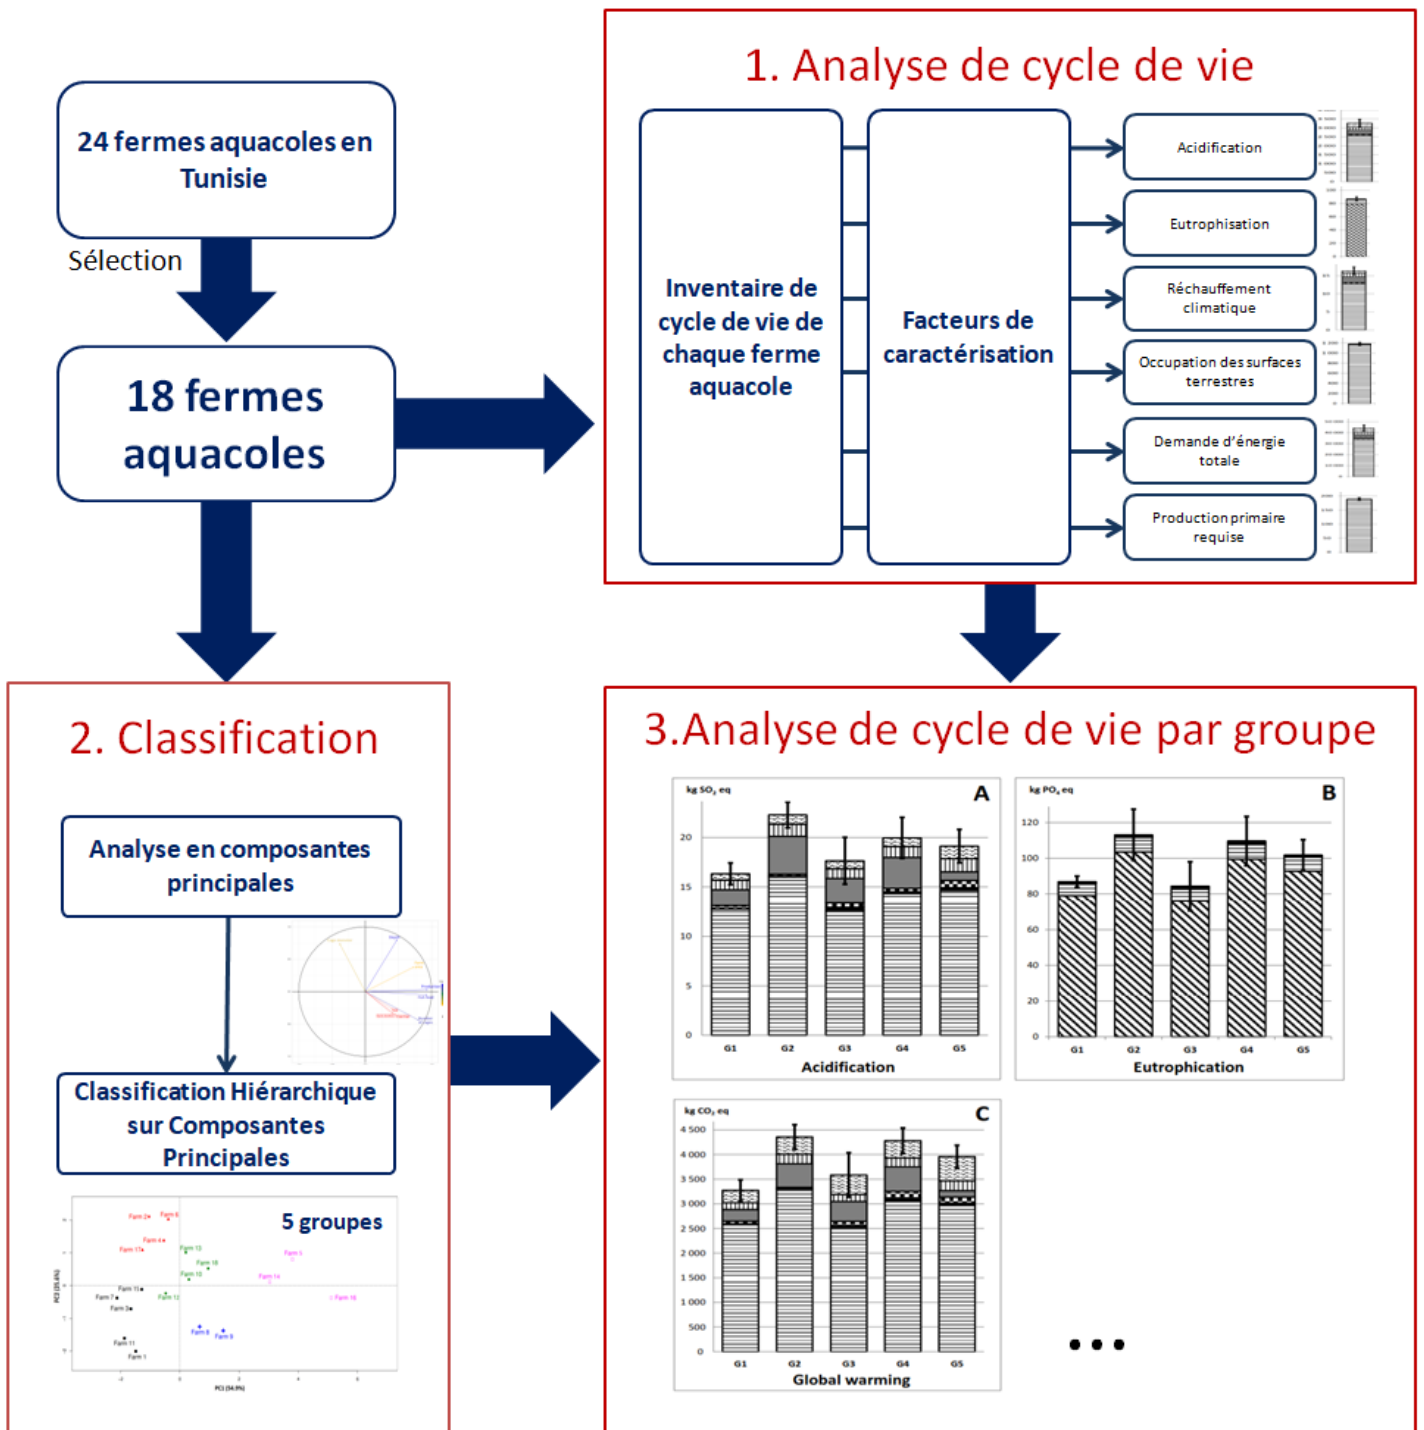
24 fermes aquacoles en Tunisie

Sélection

18 fermes aquacoles

1. Analyse de cycle de vie

Inventaire de cycle de vie de chaque ferme aquacole

Facteurs de caractérisation

Acidification

Eutrophisation

Réchauffement climatique

Occupation des surfaces terrestres

Demande d'énergie totale

Production primaire requise

2. Classification

Analyse en composantes principales

Classification Hiérarchique sur Composantes Principales

5 groupes

3.Analyse de cycle de vie par groupe

kg $SO_2$ eq

A

20
15
10
5
0

G1 G2 G3 G4 G5

Acidification

kg $PO_4$ eq

B

120
100
80
60
40
20
0

G1 G2 G3 G4 G5

Eutrophication

kg $CO_2$ eq

C

4 500
4 000
3 500
3 000
2 500
2 000
1 500
1 000
500
0

G1 G2 G3 G4 G5

Global warming

• • •